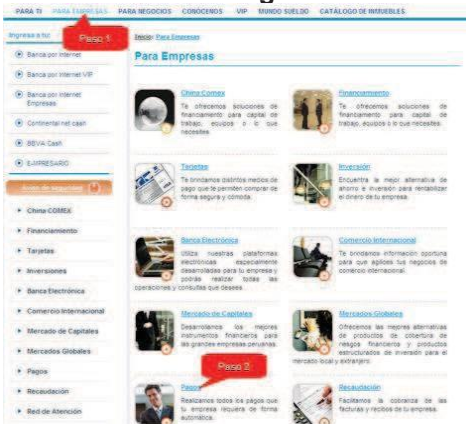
PARA TI PARA EMPRESAS PARA NEGOCIOS CONOCENOS VIP MUNDO SUELDO CATÁLOGO DE INMUEBLES

Ingresa a tu: Paso 1

Banca por Internet

Banca por Internet VIP

Banca por Internet Empresas

Continental net cash

BBVA Cash

EMPRESARIO

Aviso de seguridad

China COMEX

Financiamiento

Tarjetas

Inversiones

Banca Electrónica

Comercio Internacional

Mercado de Capitales

Mercados Globales

Pagos

Recaudación

Red de Atención

Inicio: Para Empresas

Para Empresas

China Comex
Te ofrecemos soluciones de financiamiento para capital de trabajo, equipos o lo que necesites.

Financiamiento
Te ofrecemos soluciones de financiamiento para capital de trabajo, equipos o lo que necesites.

Tarjetas
Te brindamos distintos medios de pago que te permiten comprar de forma segura y cómoda.

Inversión
Encuentra la mejor alternativa de ahorro e inversión para rentabilizar el dinero de tu empresa.

Banca Electrónica
Utiliza nuestras plataformas electrónicas especialmente desarrolladas para tu empresa y podrás realizar todas las operaciones y consultas que desees.

Comercio Internacional
Te brindamos información oportuna para que agilices tus negocios de comercio internacional.

Mercado de Capitales
Desarrollamos los mejores instrumentos financieros para las grandes empresas peruanas.

Mercados Globales
Ofrecemos las mejores alternativas de productos de cobertura de riesgos financieros y productos estructurados de inversión para el mercado local y extranjero.

Paso 2

Pagos
Realizamos todos los pagos que tu empresa requiera de forma automática.

Recaudación
Facilitamos la cobranza de las facturas y recibos de tu empresa.